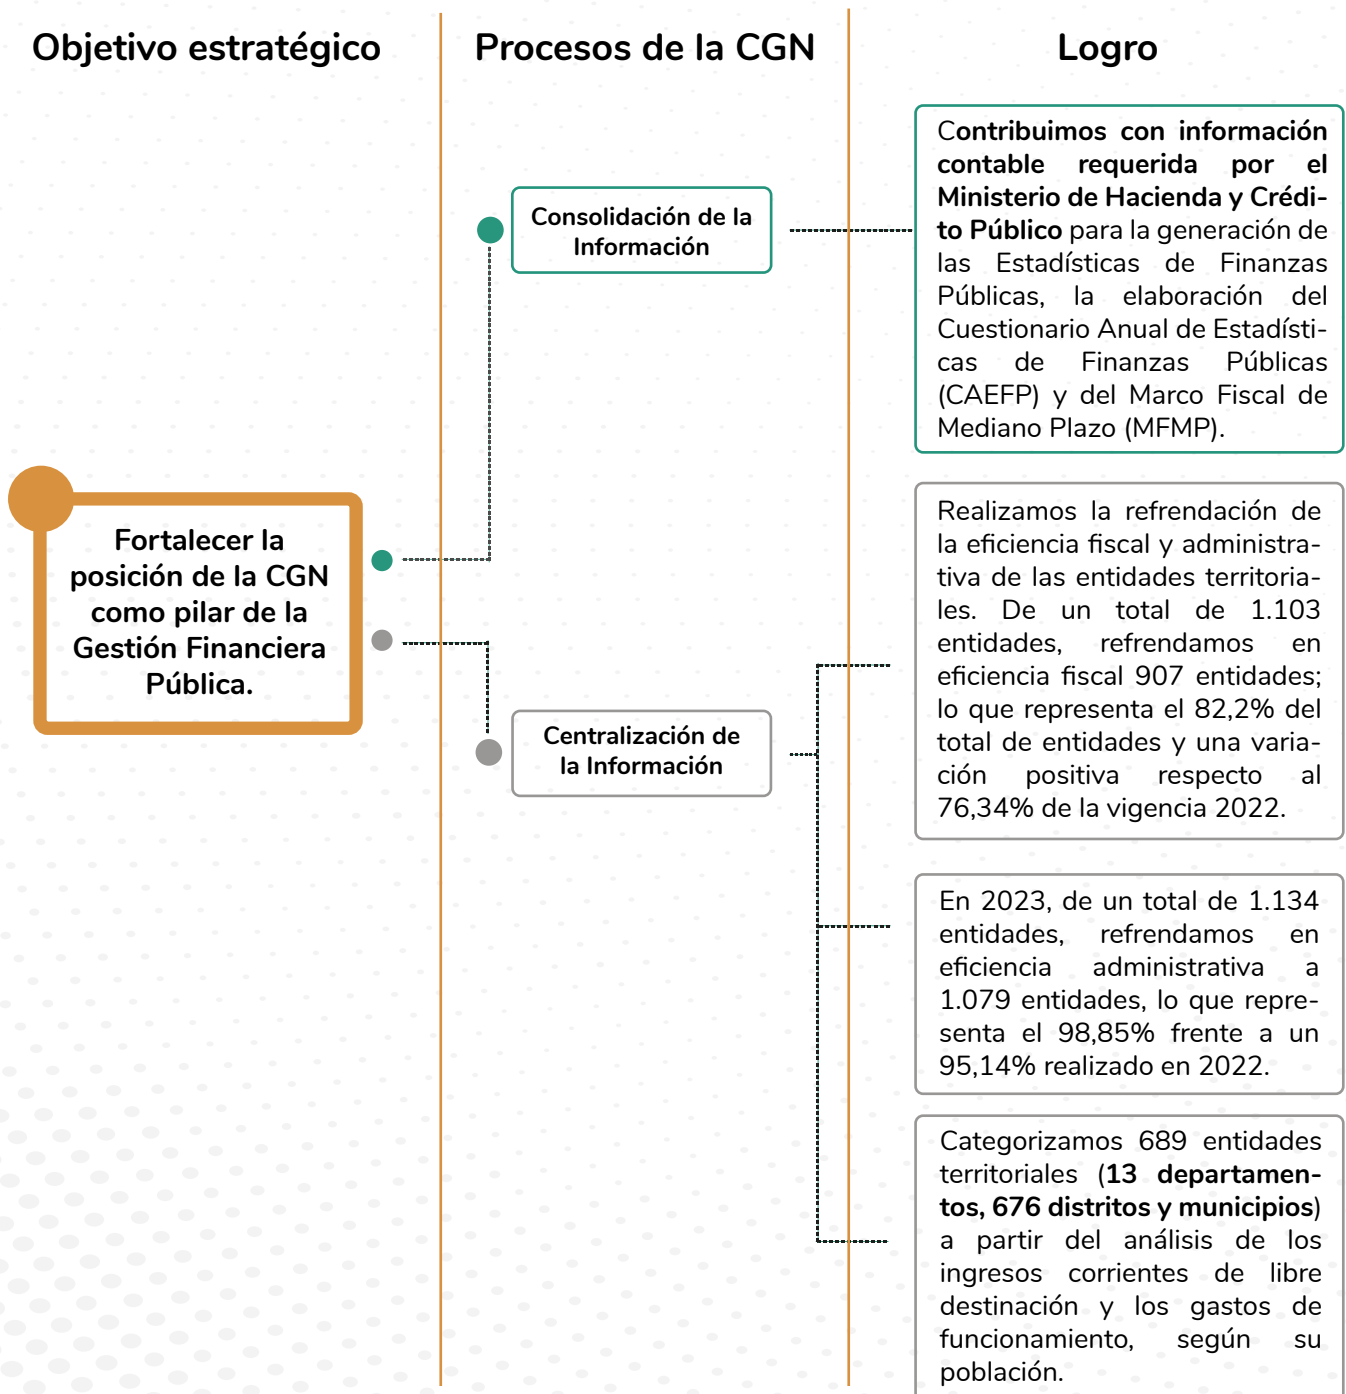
Objetivo estratégico

Procesos de la CGN

Logro

Fortalecer la posición de la CGN como pilar de la Gestión Financiera Pública.

Consolidación de la Información

Contribuimos con información contable requerida por el Ministerio de Hacienda y Crédito Público para la generación de las Estadísticas de Finanzas Públicas, la elaboración del Cuestionario Anual de Estadísticas de Finanzas Públicas (CAEFP) y del Marco Fiscal de Mediano Plazo (MFMP).

Centralización de la Información

Realizamos la refrendación de la eficiencia fiscal y administrativa de las entidades territoriales. De un total de 1.103 entidades, refrendamos en eficiencia fiscal 907 entidades; lo que representa el 82,2% del total de entidades y una variación positiva respecto al 76,34% de la vigencia 2022.

En 2023, de un total de 1.134 entidades, refrendamos en eficiencia administrativa a 1.079 entidades, lo que representa el 98,85% frente a un 95,14% realizado en 2022.

Categorizamos 689 entidades territoriales (13 departamentos, 676 distritos y municipios) a partir del análisis de los ingresos corrientes de libre destinación y los gastos de funcionamiento, según su población.